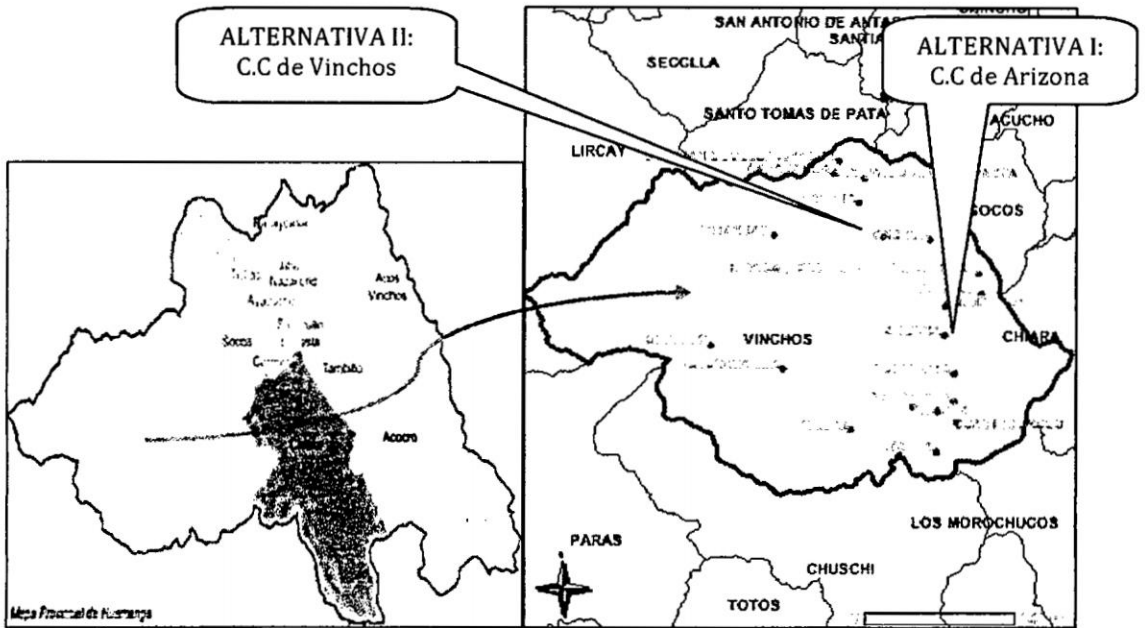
ALTERNATIVA II:
C.C de Vinchos

ALTERNATIVA I:
C.C de Arizona

SAN ANTONIO DE ANTA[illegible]
SANTI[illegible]
SECCLLA
SANTO TOMAS DE PATA
ACUCHO
LIRCAY
SOCOS
VINCHOS
CHIARA
PARAS
LOS MOROCHUCOS
CHUSCHI
TOTOS

Acos Vinchos
Socos
Tambillo
Acocro
Mapa Provincial de Huamanga